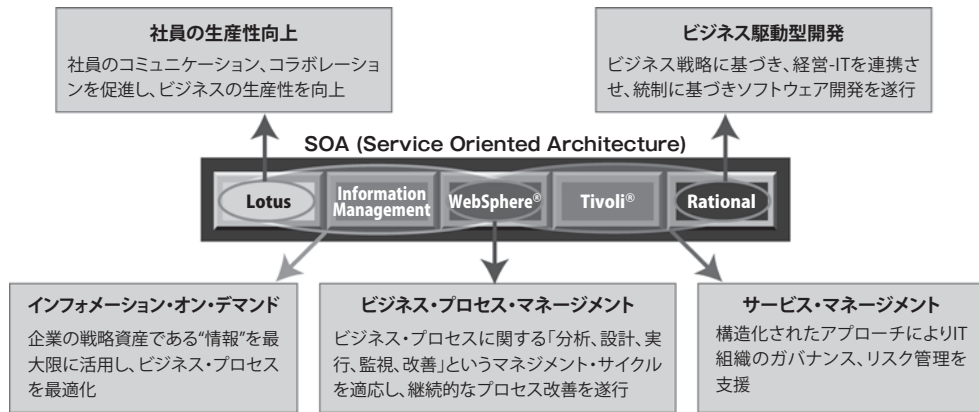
社員の生産性向上

社員のコミュニケーション、コラボレーションを促進し、ビジネスの生産性を向上

ビジネス駆動型開発

ビジネス戦略に基づき、経営-ITを連携させ、統制に基づきソフトウェア開発を遂行

SOA (Service Oriented Architecture)

Lotus

Information Management

WebSphere®

Tivoli®

Rational

インフォメーション・オン・デマンド

企業の戦略資産である"情報"を最大限に活用し、ビジネス・プロセスを最適化

ビジネス・プロセス・マネージメント

ビジネス・プロセスに関する「分析、設計、実行、監視、改善」というマネジメント・サイクルを適応し、継続的なプロセス改善を遂行

サービス・マネージメント

構造化されたアプローチによりIT組織のガバナンス、リスク管理を支援